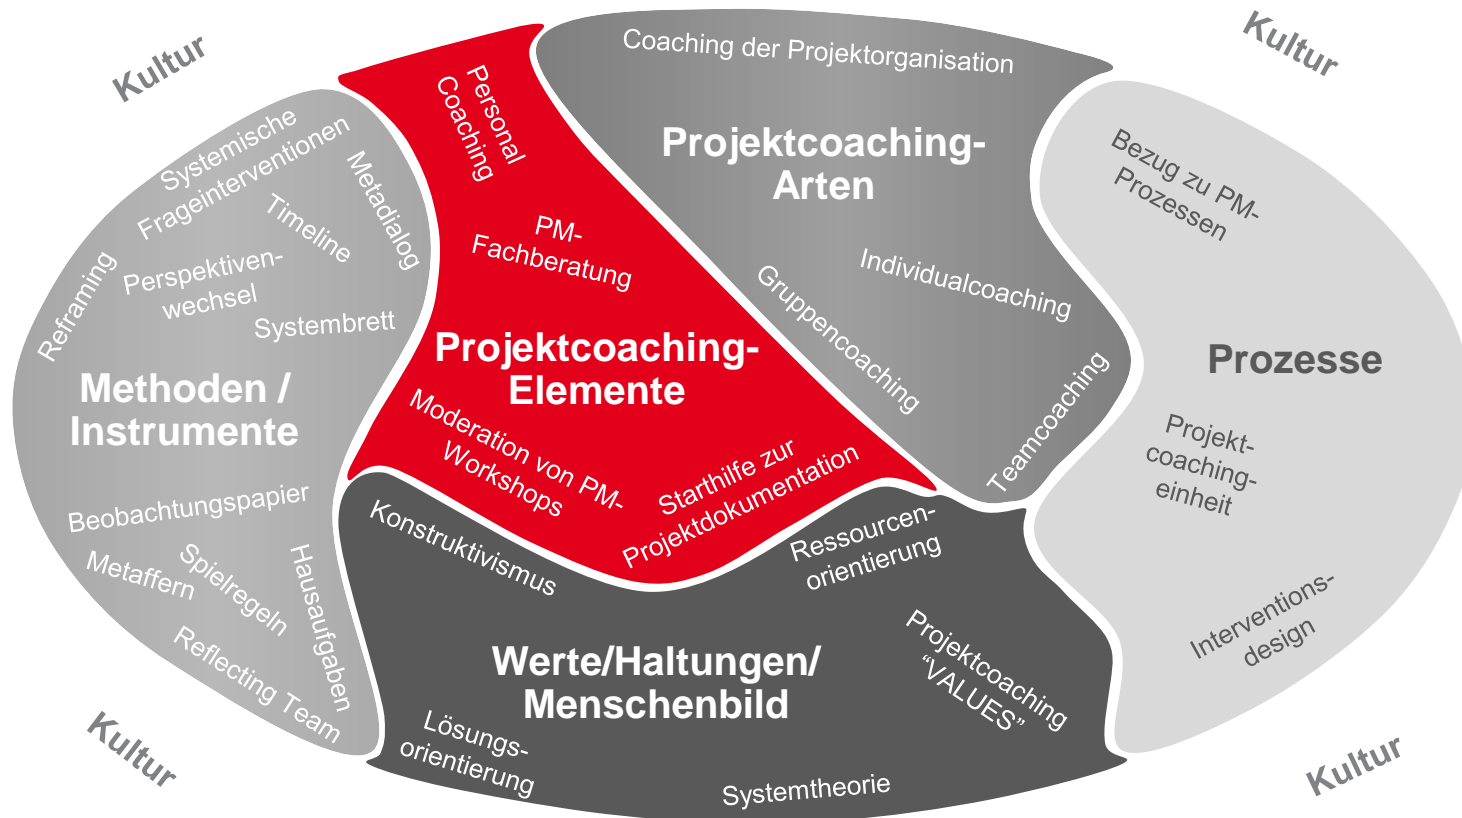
Kultur

Kultur

Systemische Frageinterventionen

Metadialog

Timeline

Reframing

Perspektivenwechsel

Systembrett

Methoden / Instrumente

Beobachtungspapier

Metaffern

Spielregeln

Hausaufgaben

Reflecting Team

Kultur

Personal Coaching

PM-Fachberatung

Projektcoaching-Elemente

Moderation von PM-Workshops

Starthilfe zur Projektdokumentation

Coaching der Projektorganisation

Projektcoaching-Arten

Individualcoaching

Gruppencoaching

Teamcoaching

Bezug zu PM-Prozessen

Prozesse

Projekt-coaching-einheit

Interventions-design

Kultur

Konstruktivismus

Ressourcen-orientierung

Projektcoaching “VALUES”

Werte/Haltungen/ Menschenbild

Lösungs-orientierung

Systemtheorie